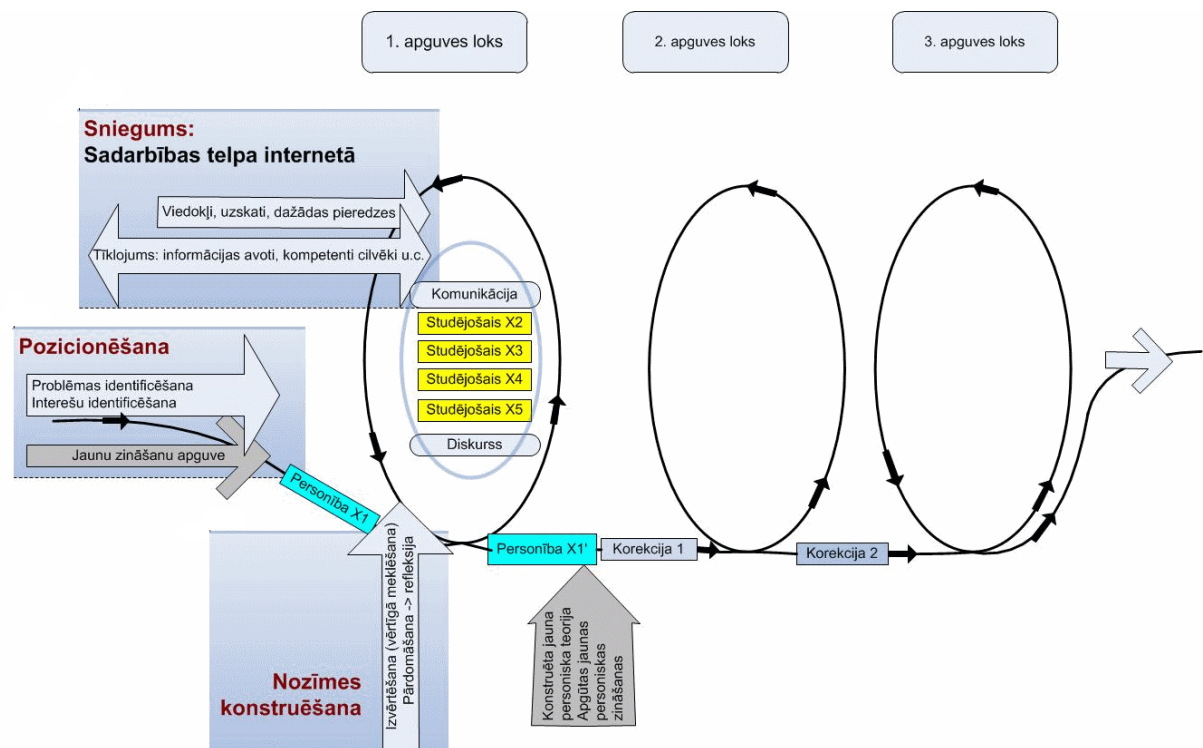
1. apguves loks

2. apguves loks

3. apguves loks

Sniegums:
Sadarbības telpa internetā

Viedokļi, uzskati, dažādas pieredzes

Tīklojums: informācijas avoti, kompetenti cilvēki u.c.

Komunikācija
Studējošais X2
Studējošais X3
Studējošais X4
Studējošais X5
Diskurss

Pozicionēšana

Problēmas identificēšana
Interešu identificēšana

Jaunu zināšanu apguve

Personība X1

Izvērtēšana (vērtīgā meklēšana)
Pārdomāšana -> refleksija

Personība X1'

Korekcija 1

Korekcija 2

Konstruēta jauna personiska teorija
Apgūtas jaunas personiskas zināšanas

Nozīmes konstruēšana